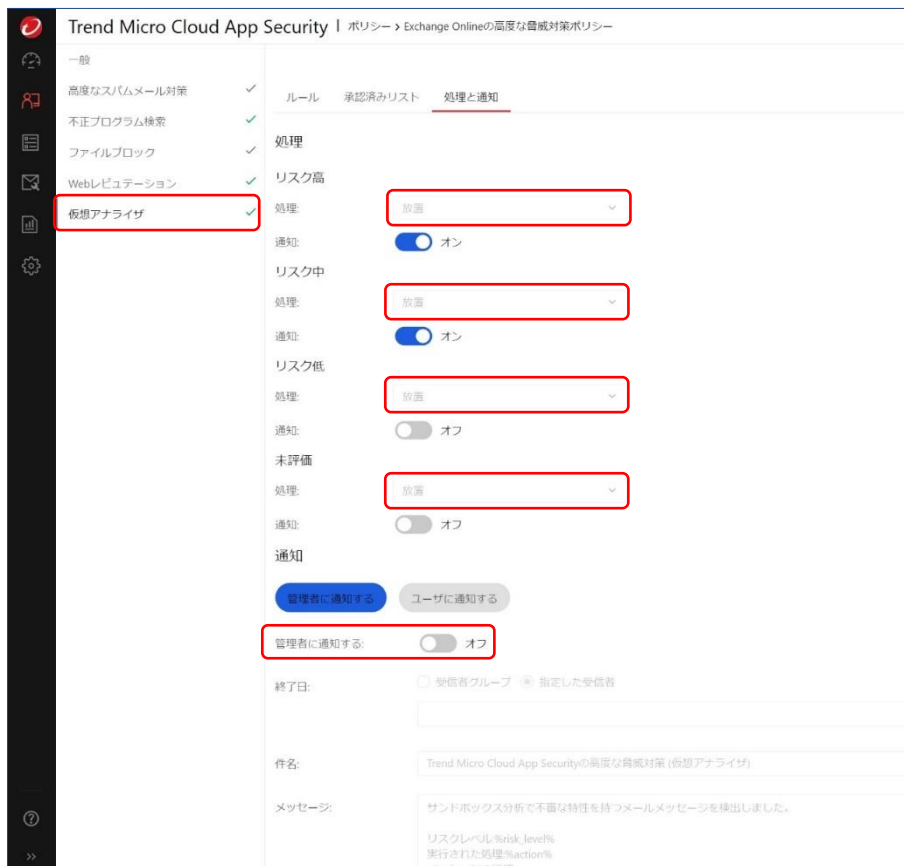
Trend Micro Cloud App Security | ポリシー > Exchange Onlineの高度な脅威対策ポリシー

一般
高度なスパムメール対策
不正プログラム検索
ファイルブロック
Webレピュテーション
仮想アナライザ

ルール
承認済みリスト
処理と通知

処理

リスク高
処理: 放置
通知: オン

リスク中
処理: 放置
通知: オン

リスク低
処理: 放置
通知: オフ

未評価
処理: 放置
通知: オフ

通知

管理者に通知する
ユーザに通知する

管理者に通知する: オフ

終了日: 受信者グループ 指定した受信者

件名: Trend Micro Cloud App Securityの高度な脅威対策 (仮想アナライザ)

メッセージ: サンドボックス分析で不審な特性を持つメールメッセージを検出しました。

リスクレベル:%risk_level%
実行された処理:%action%